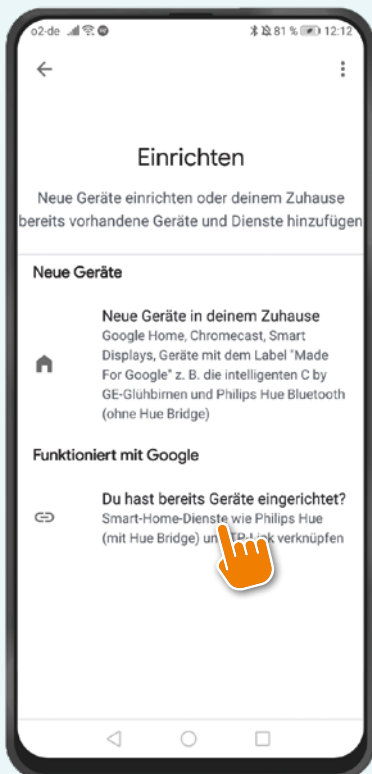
o2-de 81 % 12:12

Einrichten

Neue Geräte einrichten oder deinem Zuhause bereits vorhandene Geräte und Dienste hinzufügen

Neue Geräte

Neue Geräte in deinem Zuhause
Google Home, Chromecast, Smart Displays, Geräte mit dem Label "Made For Google" z. B. die intelligenten C by GE-Glühbirnen und Philips Hue Bluetooth (ohne Hue Bridge)

Funktioniert mit Google

Du hast bereits Geräte eingerichtet?
Smart-Home-Dienste wie Philips Hue (mit Hue Bridge) un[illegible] verknüpfen